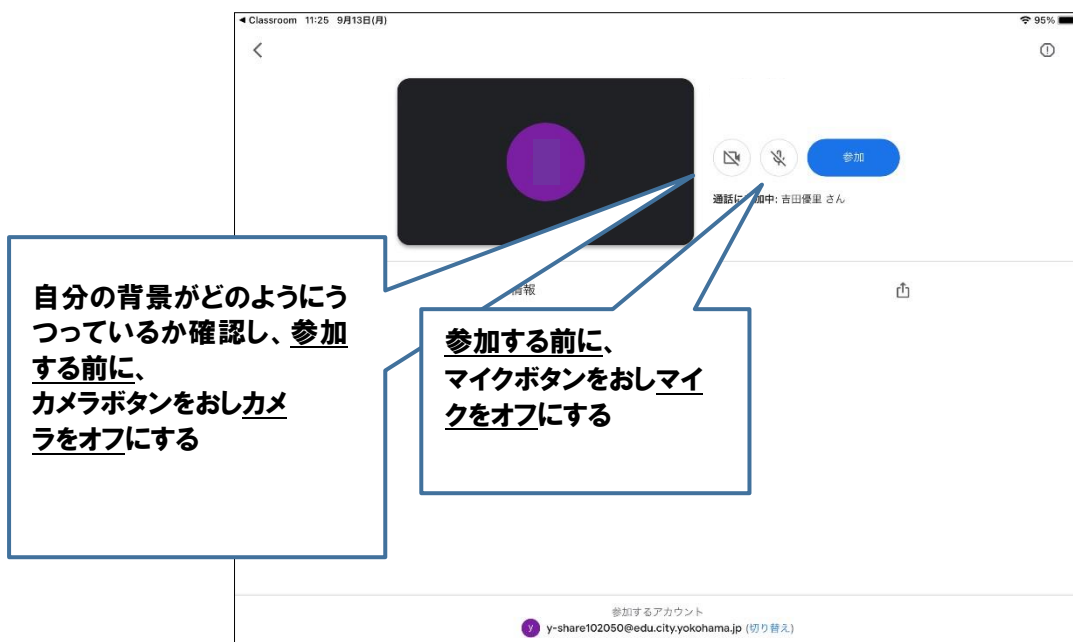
◀ Classroom 11:25 9月13日(月)

95%

参加

通話に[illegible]加中: 吉田優里 さん

自分の背景がどのようにうつっているか確認し、参加する前に、
カメラボタンをおしカメラをオフにする

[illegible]情報

参加する前に、
マイクボタンをおしマイクをオフにする

参加するアカウント

y y-share102050@edu.city.yokohama.jp (切り替え)